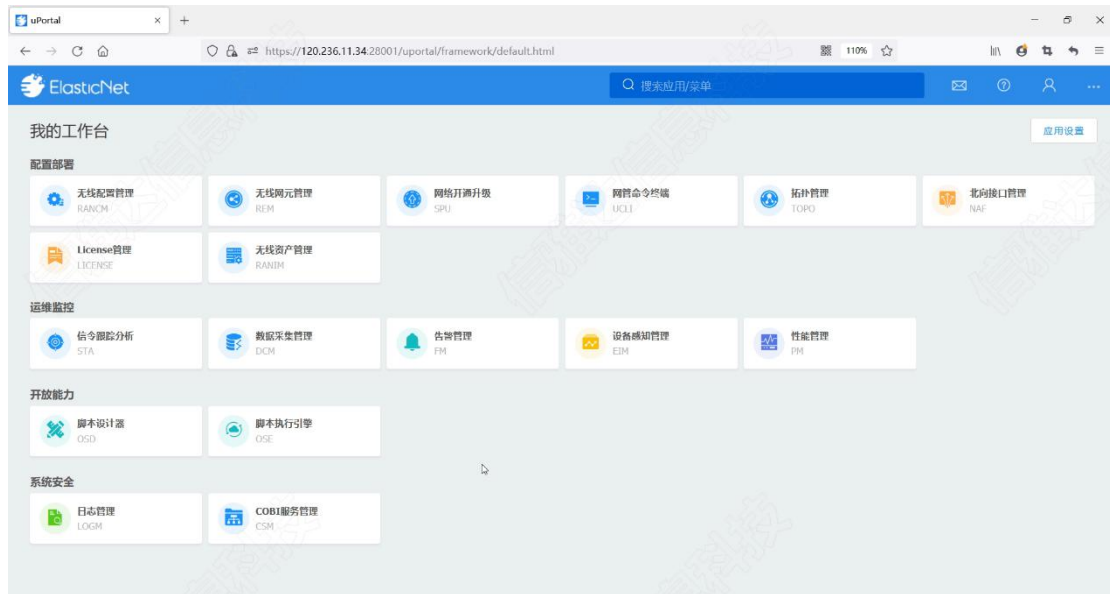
uPortal ×
+

https://120.236.11.34:28001/uportal/framework/default.html
110%

ElasticNet
搜索应用/菜单

我的工作台
应用设置

配置部署
无线配置管理
RANCM
无线网元管理
REM
网络开通升级
SPU
网管命令终端
UCLI
拓扑管理
TOPO
北向接口管理
NAF
License管理
LICENSE
无线资产管理
RANIM

运维监控
信令跟踪分析
STA
数据采集管理
DCM
告警管理
FM
设备感知管理
EIM
性能管理
PM

开放能力
脚本设计器
OSD
脚本执行引擎
OSE

系统安全
日志管理
LOGM
COBI服务管理
CSM